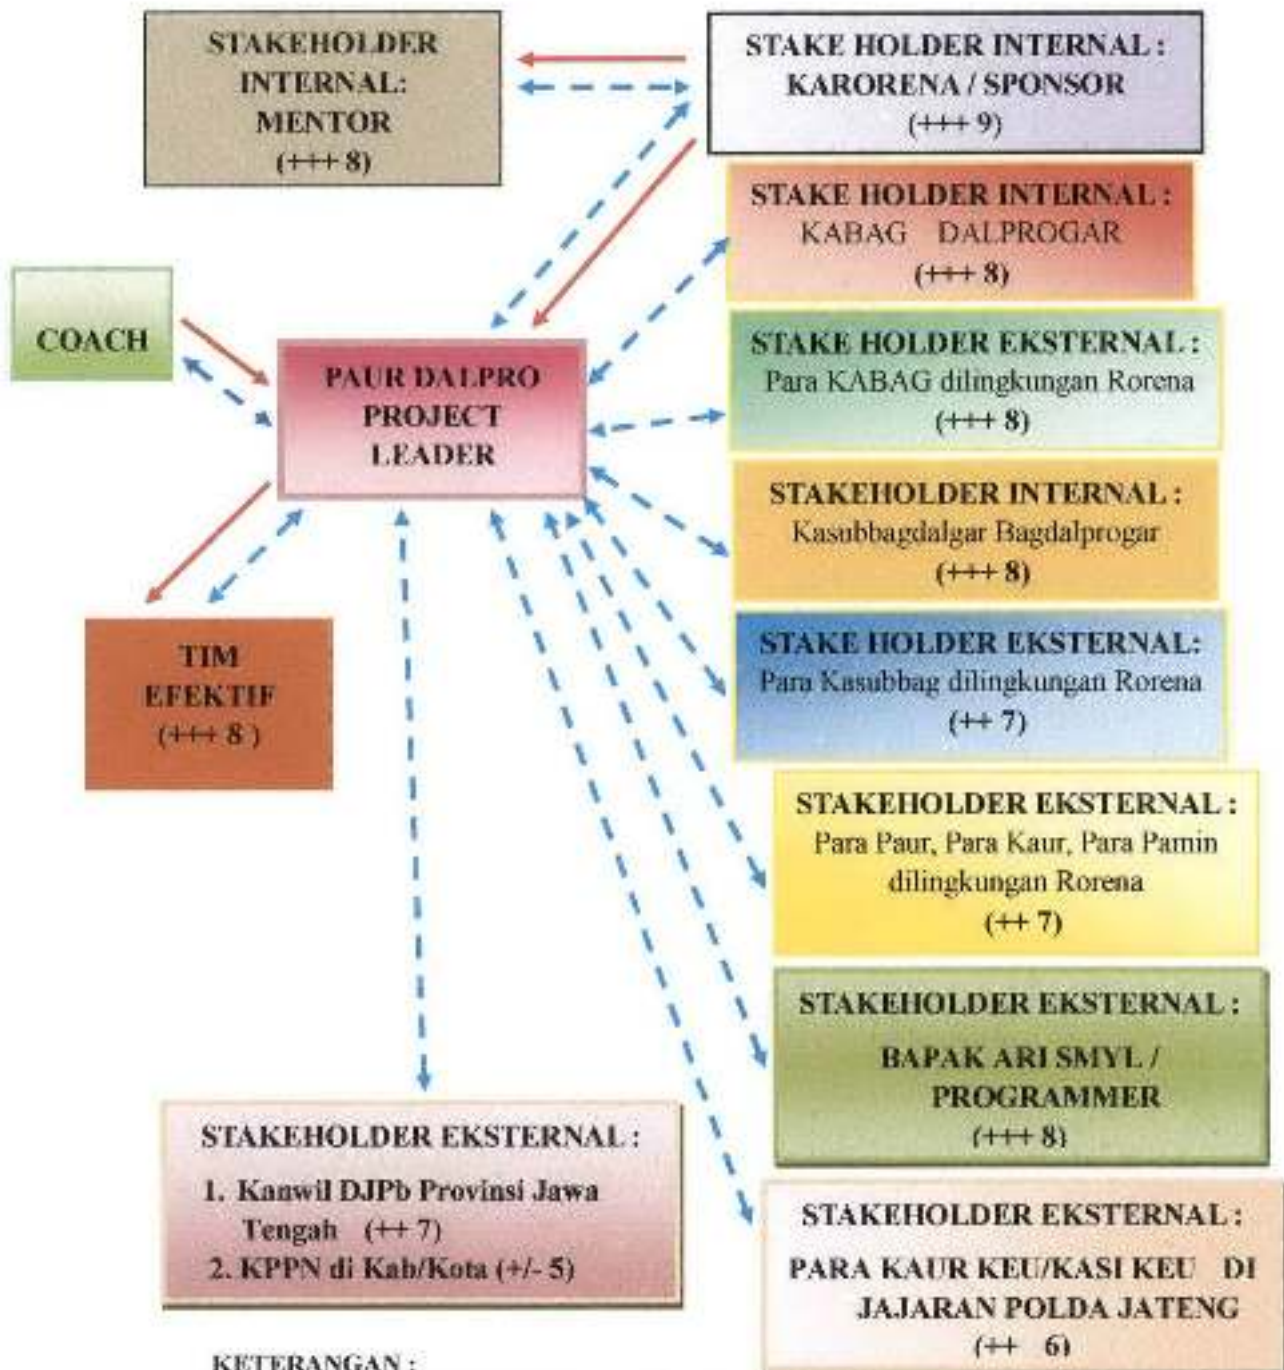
STAKEHOLDER INTERNAL: MENTOR (+++ 8)

STAKE HOLDER INTERNAL : KARORENA / SPONSOR (+++ 9)

STAKE HOLDER INTERNAL : KABAG DALPROGAR (+++ 8)

COACH

PAUR DALPRO PROJECT LEADER

STAKE HOLDER EKSTERNAL : Para KABAG dilingkungan Rorena (+++ 8)

STAKEHOLDER INTERNAL : Kasubbagdalgar Bagdalprogar (+++ 8)

TIM EFEKTIF (+++ 8 )

STAKE HOLDER EKSTERNAL: Para Kasubbag dilingkungan Rorena (++ 7)

STAKEHOLDER EKSTERNAL : Para Paur, Para Kaur, Para Pamin dilingkungan Rorena (++ 7)

STAKEHOLDER EKSTERNAL : BAPAK ARI SMYL / PROGRAMMER (+++ 8)

STAKEHOLDER EKSTERNAL :
1. Kanwil DJPb Provinsi Jawa Tengah (++ 7)
2. KPPN di Kab/Kota (+/- 5)

STAKEHOLDER EKSTERNAL : PARA KAUR KEU/KASI KEU DI JAJARAN POLDA JATENG (++ 6)

KETERANGAN :